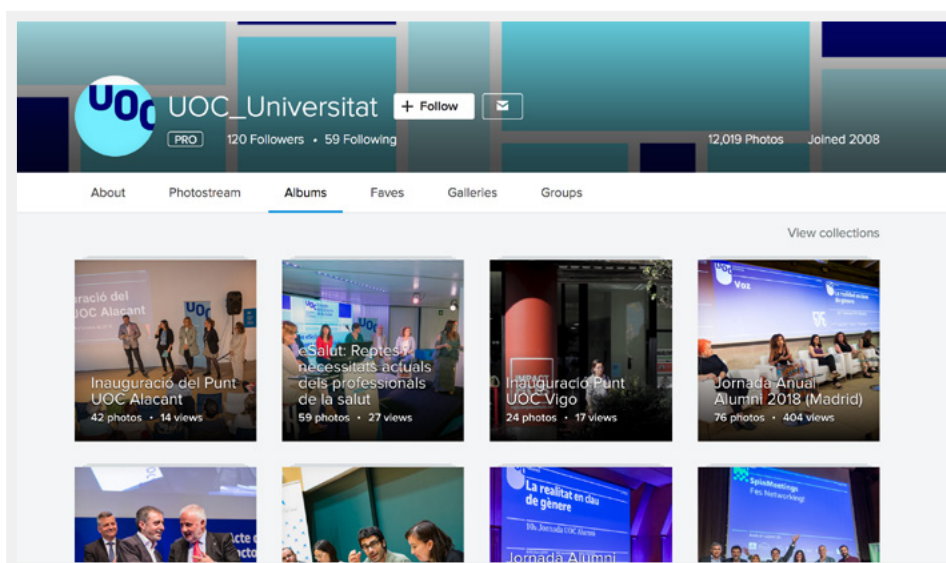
UOC

UOC_Universitat + Follow

PRO 120 Followers • 59 Following

12,019 Photos Joined 2008

About Photostream Albums Faves Galleries Groups

View collections

Inauguració del Punt UOC Alacant
42 photos • 14 views

eSalut: Reptes i necessitats actuals dels professionals de la salut
59 photos • 27 views

Inauguració Punt UOC Vigo
24 photos • 17 views

Jornada Anual Alumni 2018 (Madrid)
76 photos • 404 views

La realitat en clau de gènere

Jornada Alumni

SpinMeetings
Fes Networking!